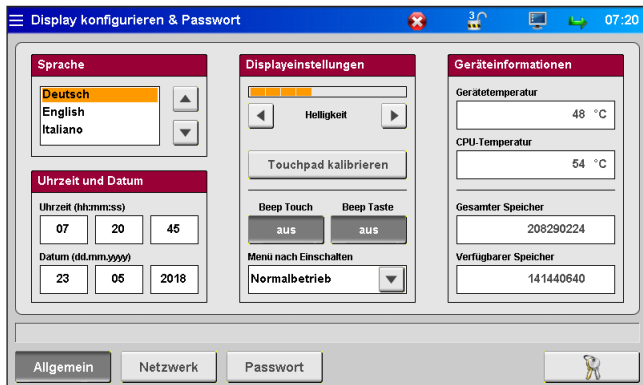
Display konfigurieren & Passwort

3

07:20

Sprache

Deutsch
English
Italiano

Uhrzeit und Datum

Uhrzeit (hh:mm:ss)

07 | 20 | 45

Datum (dd.mm.yyyy)

23 | 05 | 2018

Displayeinstellungen

Helligkeit

Touchpad kalibrieren

Beep Touch | Beep Taste

aus | aus

Menü nach Einschalten

Normalbetrieb

Geräteinformationen

Gerätetemperatur

48 °C

CPU-Temperatur

54 °C

Gesamter Speicher

208290224

Verfügbarer Speicher

141440640

Allgemein | Netzwerk | Passwort